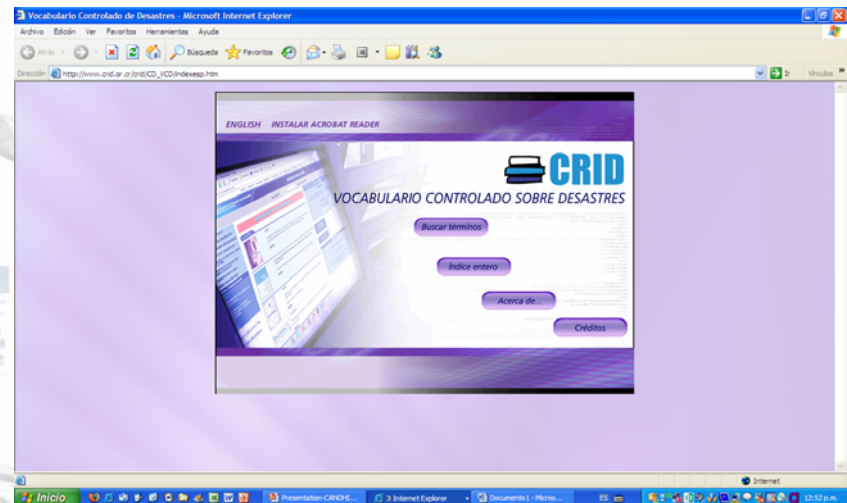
Vocabulario Controlado de Desastres - Microsoft Internet Explorer

Archivo Edición Ver Favoritos Herramientas Ayuda

Atrás Búsqueda Favoritos

Dirección http://www.crid.or.cr/crid/CD_VCD/indexesp.htm

Ir Vínculos »

ENGLISH INSTALAR ACROBAT READER

CRID

VOCABULARIO CONTROLADO SOBRE DESASTRES

Buscar términos

Índice entero

Acerca de...

Créditos

Internet

Inicio Presentation-CANDHI... 3 Internet Explorer Documento1 - Micros... ES 12:52 p.m.